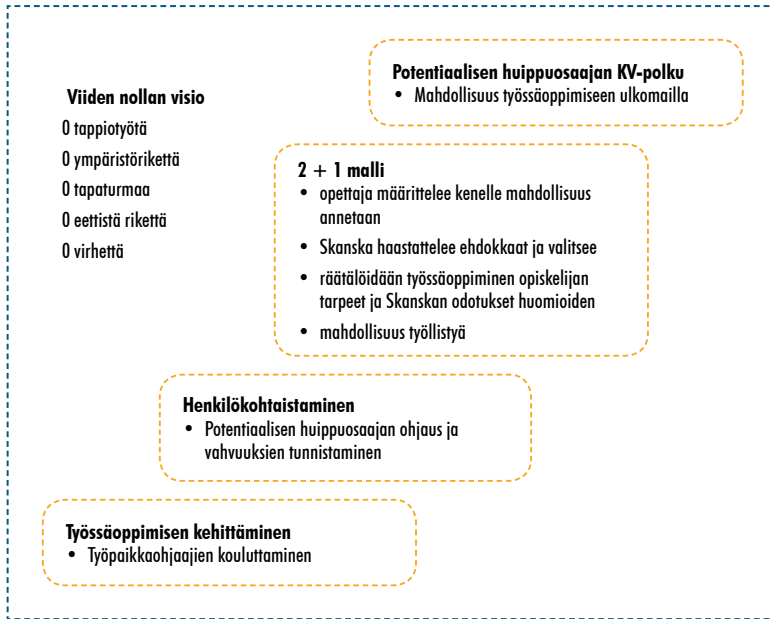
Viiden nollan visio
0 tappiotyötä
0 ympäristörikettä
0 tapaturmaa
0 eettistä rikettä
0 virhettä

Potentiaalisen huippuosaajan KV-polku
• Mahdollisuus työssäoppimiseen ulkomailla

2 + 1 malli
• opettaja määrittelee kenelle mahdollisuus annetaan
• Skanska haastattelee ehdokkaat ja valitsee
• räätälöidään työssäoppiminen opiskelijan tarpeet ja Skanskan odotukset huomioiden
• mahdollisuus työllistyä

Henkilökohtaistaminen
• Potentiaalisen huippuosaajan ohjaus ja vahvuuksien tunnistaminen

Työssäoppimisen kehittäminen
• Työpaikkaohjaajien kouluttaminen